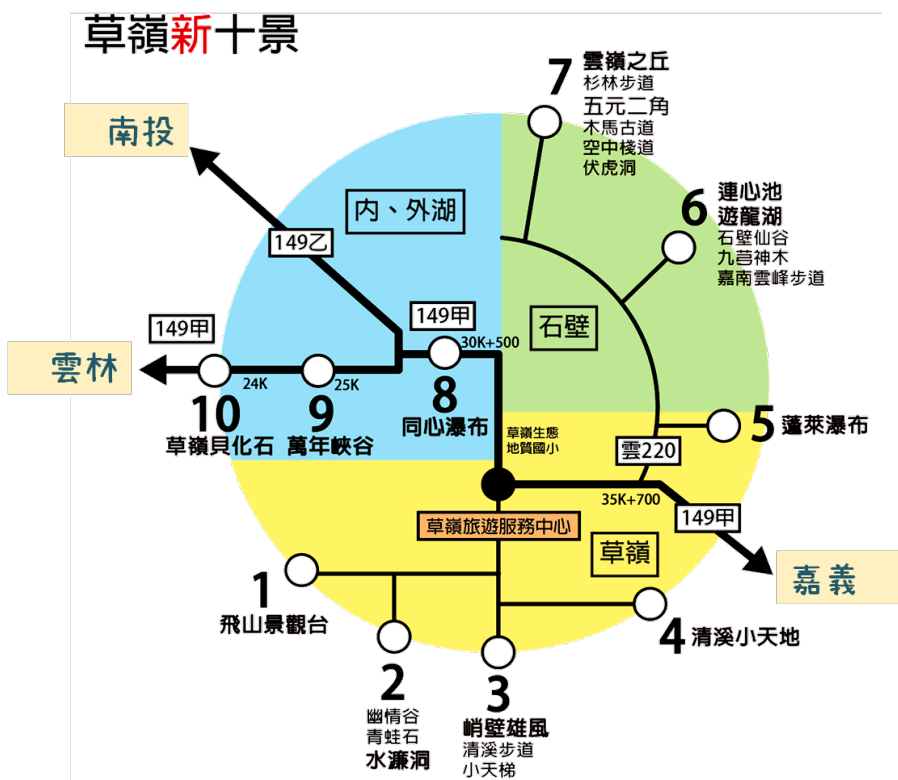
草嶺新十景

南投

149乙

內、外湖

7
雲嶺之丘
杉林步道
五元二角
木馬古道
空中棧道
伏虎洞

6
連心池
遊龍湖
石壁仙谷
九芎神木
嘉南雲峰步道

149甲

雲林

149甲

30K+500

石壁

24K

25K

8
同心瀑布

10
草嶺貝化石

9
萬年峽谷

草嶺生態地質國小

5 蓬萊瀑布

雲220

35K+700

149甲

草嶺旅遊服務中心

草嶺

嘉義

1
飛山景觀台

4 清溪小天地

2
幽情谷
青蛙石
水濂洞

3
峭壁雄風
清溪步道
小天梯